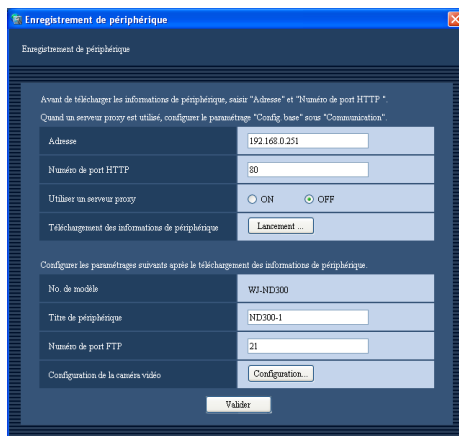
Enregistrement de périphérique

Enregistrement de périphérique

Avant de télécharger les informations de périphérique, saisir "Adresse" et "Numéro de port HTTP ".

Quand un serveur proxy est utilisé, configurer le paramétrage "Config. base" sous "Communication".

| | |
|---|---|
| Adresse | 192.168.0.251 |
| Numéro de port HTTP | 80 |
| Utiliser un serveur proxy | ON OFF |
| Téléchargement des informations de périphérique | Lancement ... |

Configurer les paramétrages suivants après le téléchargement des informations de périphérique.

| | |
|---|---|
| No. de modèle | WJ-ND300 |
| Titre de périphérique | ND300-1 |
| Numéro de port FTP | 21 |
| Configuration de la caméra vidéo | Configuration... |

Valider